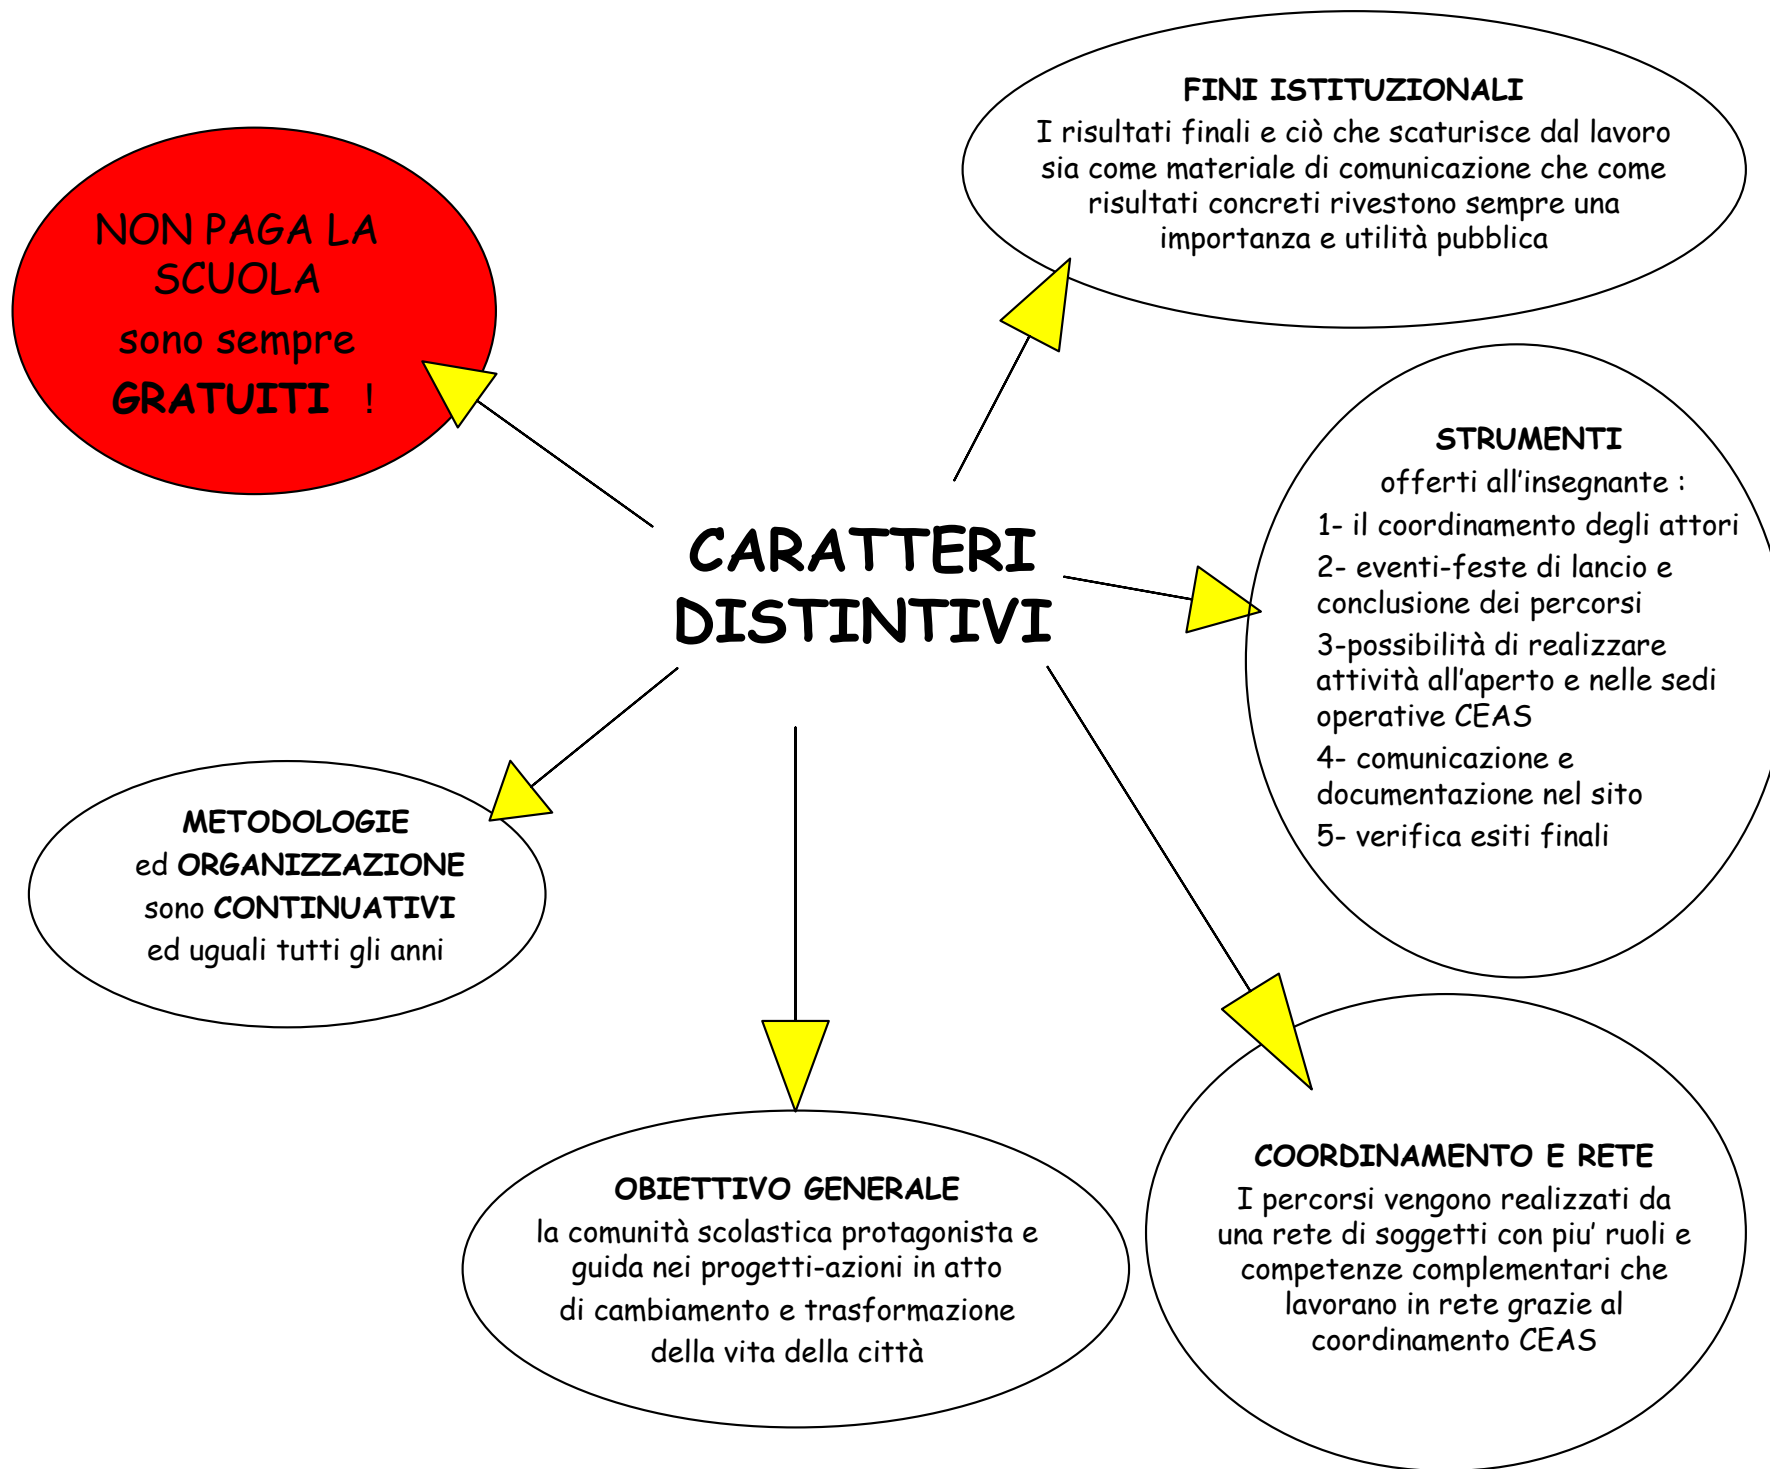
CARATTERI DISTINTIVI

NON PAGA LA SCUOLA
sono sempre
GRATUITI !

FINI ISTITUZIONALI
I risultati finali e ciò che scaturisce dal lavoro sia come materiale di comunicazione che come risultati concreti rivestono sempre una importanza e utilità pubblica

STRUMENTI
offerti all'insegnante :
1- il coordinamento degli attori
2- eventi-feste di lancio e conclusione dei percorsi
3-possibilità di realizzare attività all'aperto e nelle sedi operative CEAS
4- comunicazione e documentazione nel sito
5- verifica esiti finali

METODOLOGIE
ed ORGANIZZAZIONE
sono CONTINUATIVI
ed uguali tutti gli anni

OBIETTIVO GENERALE
la comunità scolastica protagonista e guida nei progetti-azioni in atto di cambiamento e trasformazione della vita della città

COORDINAMENTO E RETE
I percorsi vengono realizzati da una rete di soggetti con piu' ruoli e competenze complementari che lavorano in rete grazie al coordinamento CEAS